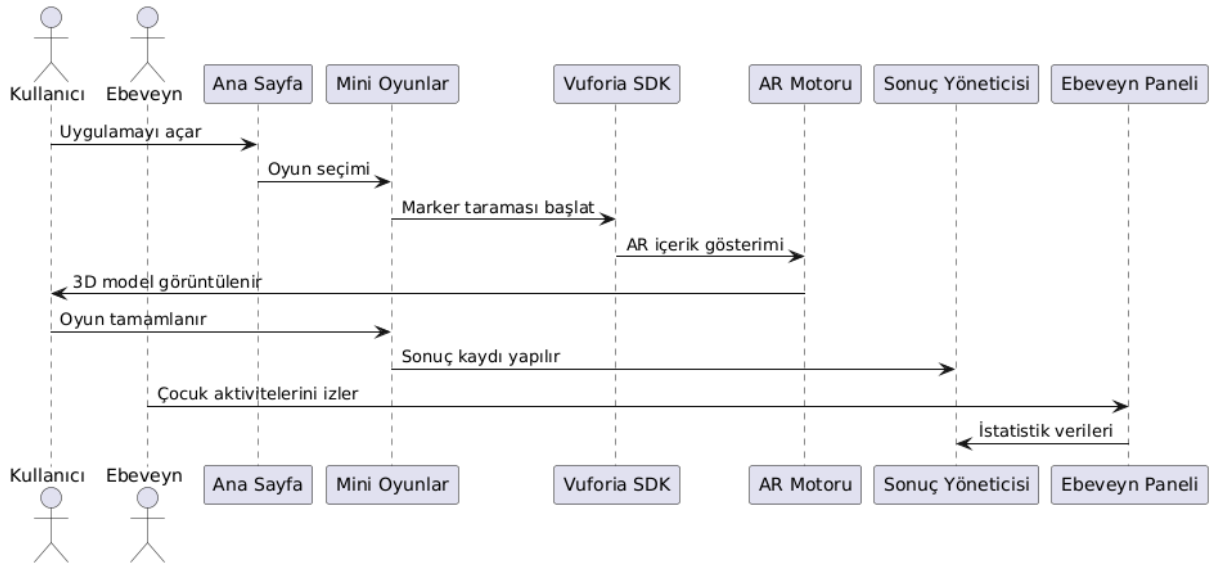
Kullanıcı
Ebeveyn
Ana Sayfa
Mini Oyunlar
Vuforia SDK
AR Motoru
Sonuç Yöneticisi
Ebeveyn Paneli

Uygulamayı açar
Oyun seçimi
Marker taraması başlat
AR içerik gösterimi
3D model görüntülenir
Oyun tamamlanır
Sonuç kaydı yapılır
Çocuk aktivitelerini izler
İstatistik verileri

Kullanıcı
Ebeveyn
Ana Sayfa
Mini Oyunlar
Vuforia SDK
AR Motoru
Sonuç Yöneticisi
Ebeveyn Paneli